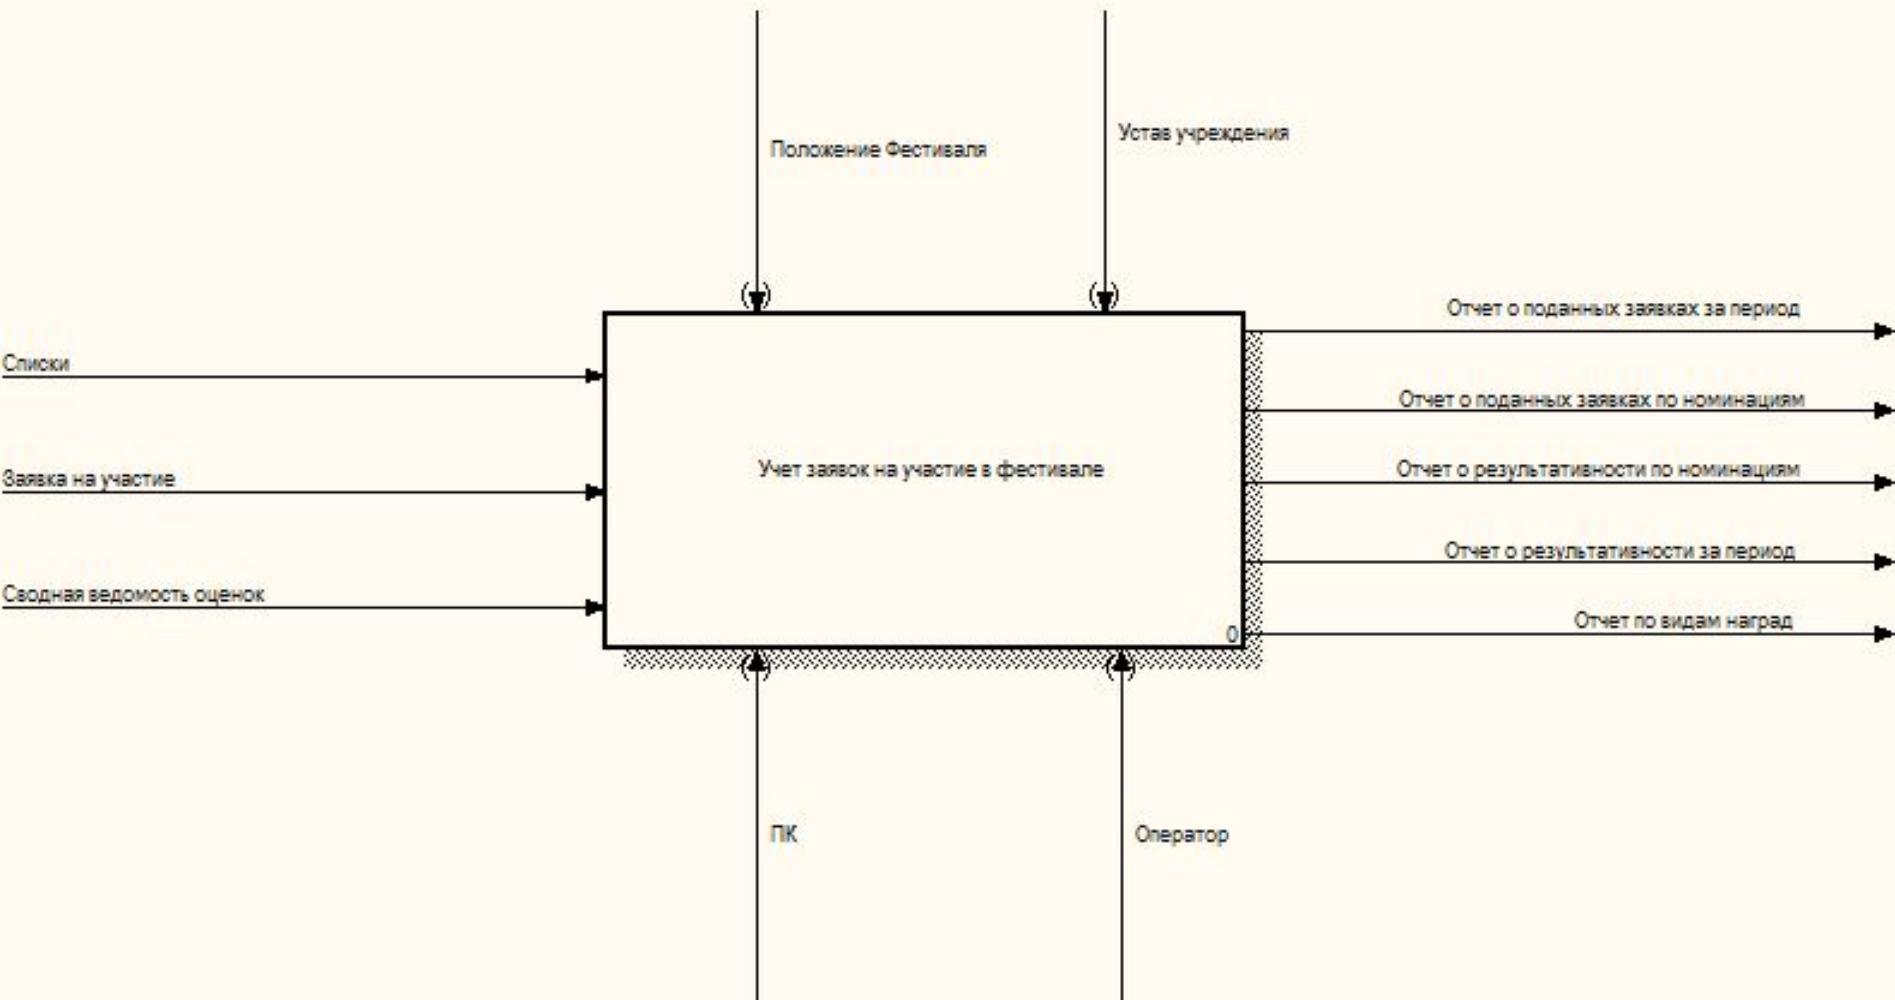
Положение Фестиваля

Устав учреждения

Отчет о поданных заявках за период

Списки

Отчет о поданных заявках по номинациям

Заявка на участие

Учет заявок на участие в фестивале

Отчет о результативности по номинациям

Отчет о результативности за период

Сводная ведомость оценок

Отчет по видам наград

0

ПК

Оператор